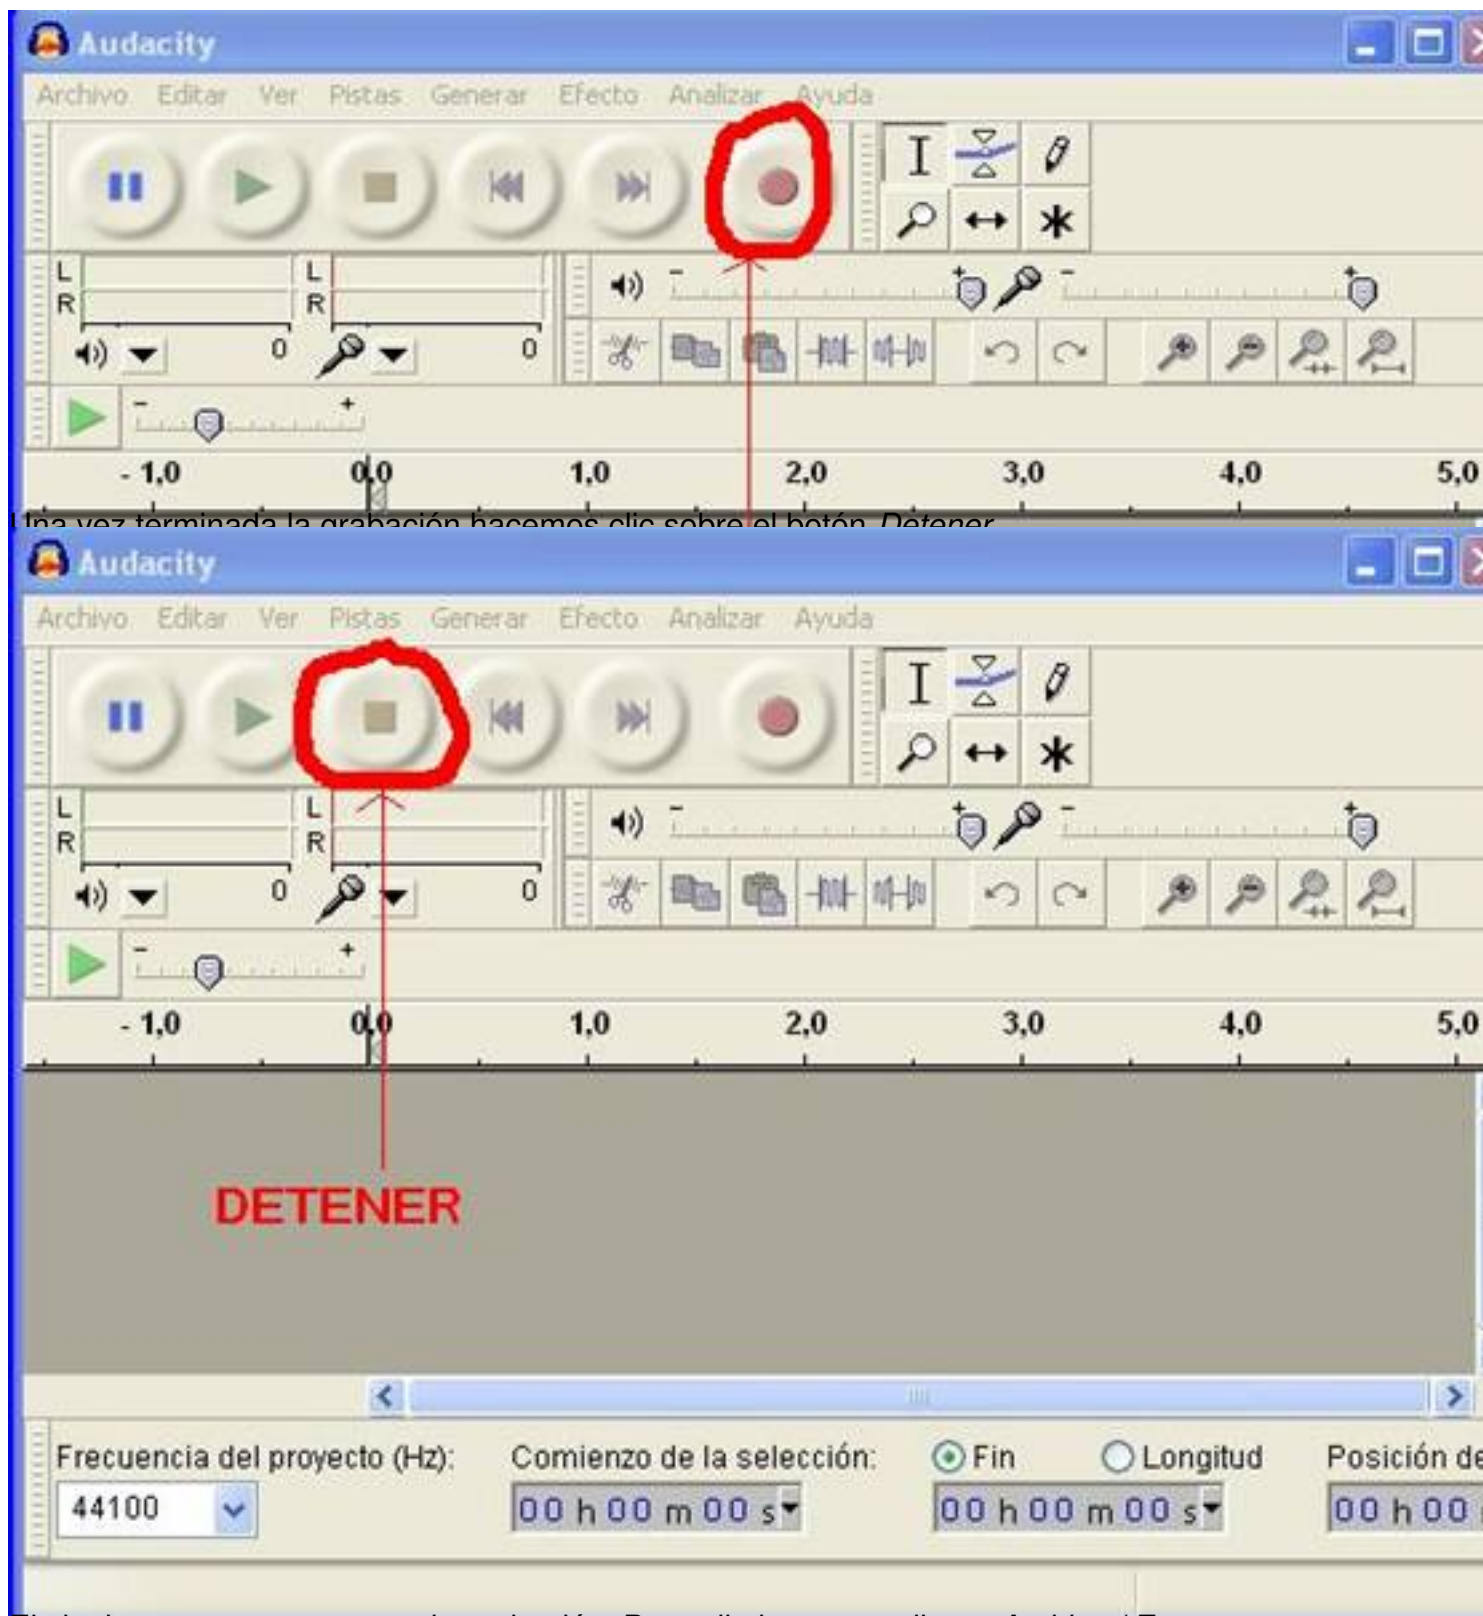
Audacity

Archivo Editar Ver Pistas Generar Efecto Analizar Ayuda

L R 0 L R 0

- 1,0 0,0 1,0 2,0 3,0 4,0 5,0

Una vez terminada la grabación hacemos clic sobre el botón *Detener*

Audacity

Archivo Editar Ver Pistas Generar Efecto Analizar Ayuda

L R 0 L R 0

- 1,0 0,0 1,0 2,0 3,0 4,0 5,0

DETENER

Frecuencia del proyecto (Hz): 44100

Comienzo de la selección: 00 h 00 m 00 s

Fin Longitud 00 h 00 m 00 s

Posición de 00 h 00

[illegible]